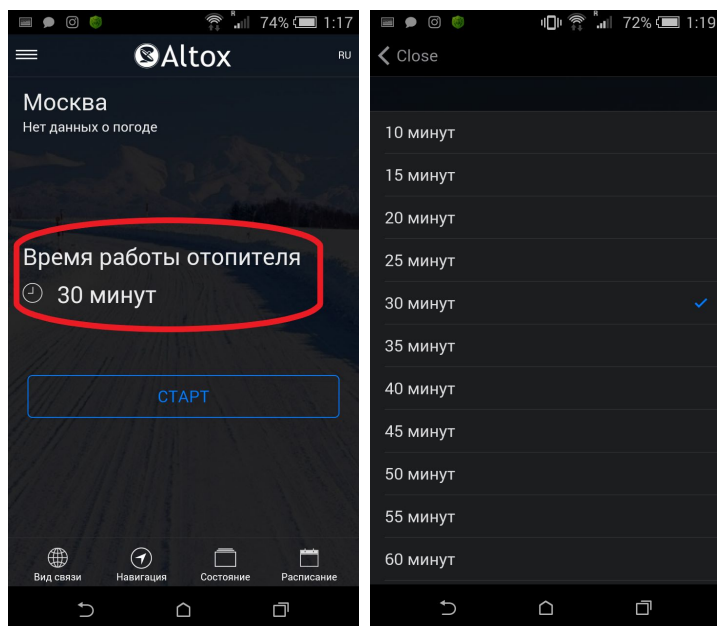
74% 1:17

Altox

RU

Москва
Нет данных о погоде

Время работы отопителя
30 минут

СТАРТ

Вид связи
Навигация
Состояние
Расписание

72% 1:19

Close

10 минут
15 минут
20 минут
25 минут
30 минут
35 минут
40 минут
45 минут
50 минут
55 минут
60 минут